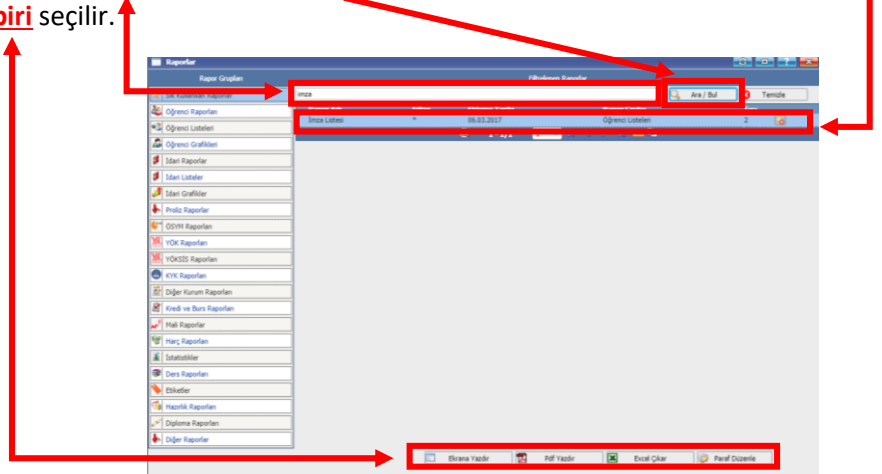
biri seçilir.

Raporlar

Rapor Grupları

Filtrelenen Raporlar

Sık Kullanılan Raporlar

imza

Ara / Bul

Temizle

Öğrenci Raporları

Öğrenci Listeleri

Öğrenci Grafikleri

İdari Raporlar

İdari Listeler

İdari Grafikler

Proliz Raporlar

ÖSYM Raporları

YÖK Raporları

YÖKSİS Raporları

KYK Raporları

Diğer Kurum Raporları

Kredi ve Burs Raporları

Mali Raporlar

Harç Raporları

İstatistikler

Ders Raporları

Etiketler

Hazırlık Raporları

Diploma Raporları

Diğer Raporlar

İmza Listesi | * | 06.03.2017 | Öğrenci Listeleri | 2

Ekrana Yazdır

Pdf Yazdır

Excel Çıkar

Paraf Düzenle